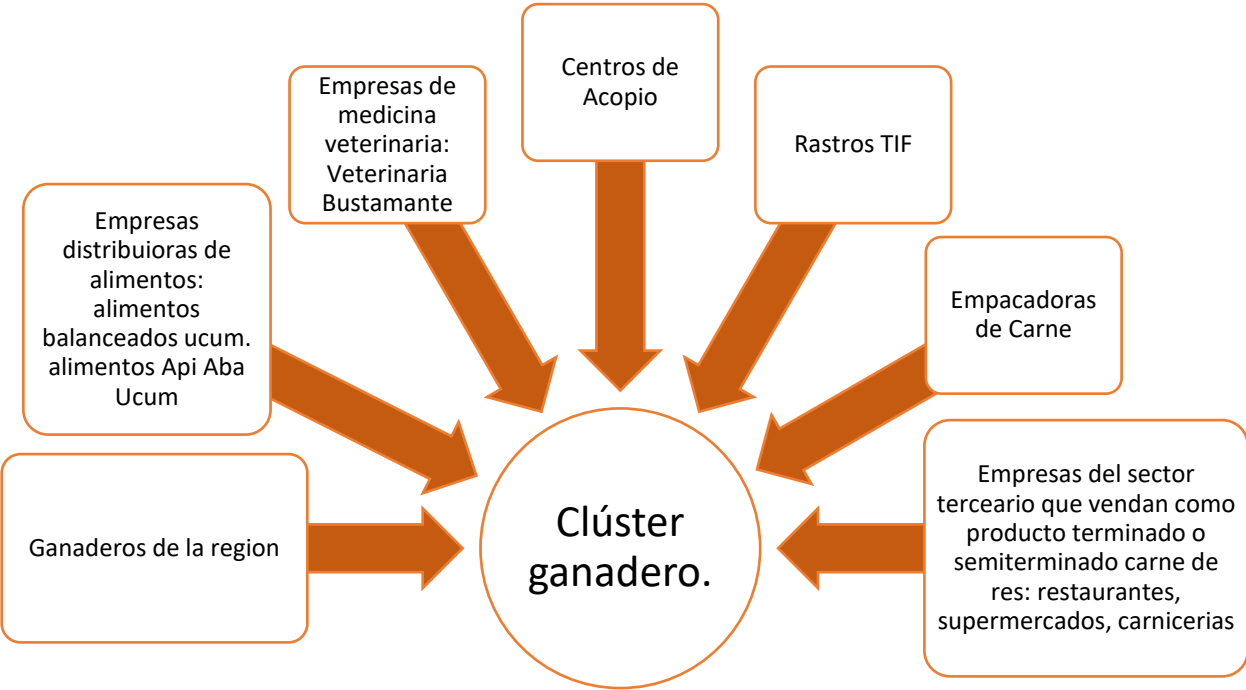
Empresas de medicina veterinaria: Veterinaria Bustamante

Centros de Acopio

Rastros TIF

Empresas distribuioras de alimentos: alimentos balanceados ucum. alimentos Api Aba Ucum

Empacadoras de Carne

Ganaderos de la region

Clúster ganadero.

Empresas del sector tercear​io que vendan como producto terminado o semiterminado carne de res: restaurantes, supermercados, carnicerias